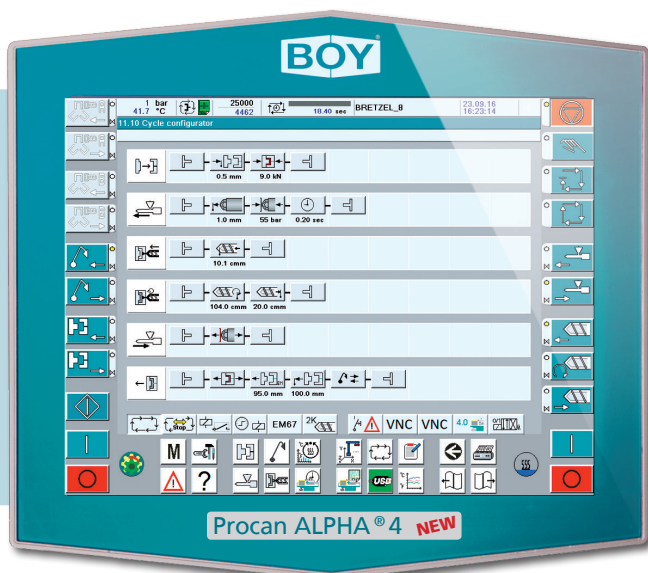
BOY

1 bar
41.7 °C
25000
4462
10.40 sec
BRETZEL_8
23.09.16
16:23:14

11.10 Cycle configurator

0.5 mm
9.0 kN

1.0 mm
55 bar
0.20 sec

10.1 ccm

104.0 ccm
20.0 ccm

95.0 mm
100.0 mm

EM67
2K
VNC
VNC
4.0

M
?
USB

Procan ALPHA®4 NEW